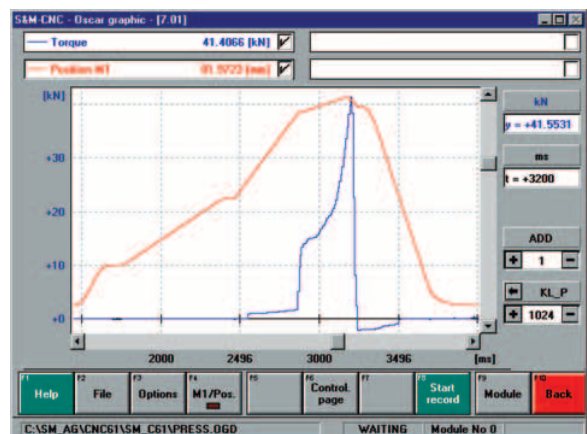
S&M-CNC - Oscar graphic - [7.01]

Torque 41.4066 [kN]

Position M1 81.5223 [mm]

[kN]

+30

+20

+10

+0

kN

y = +41.5531

ms

t = +3200

ADD

+ 1 −

KL_P

+ 1024 −

2000 2496 3000 3496 [ms]

F1 Help

F2 File

F3 Options

F4 M1/Pos.

F5

F6 Control. page

F7

F8 Start record

F9 Module

F10 Back

C:\SM_AG\CNC61\SM_C61\PRESS.OGD

WAITING Module No 0